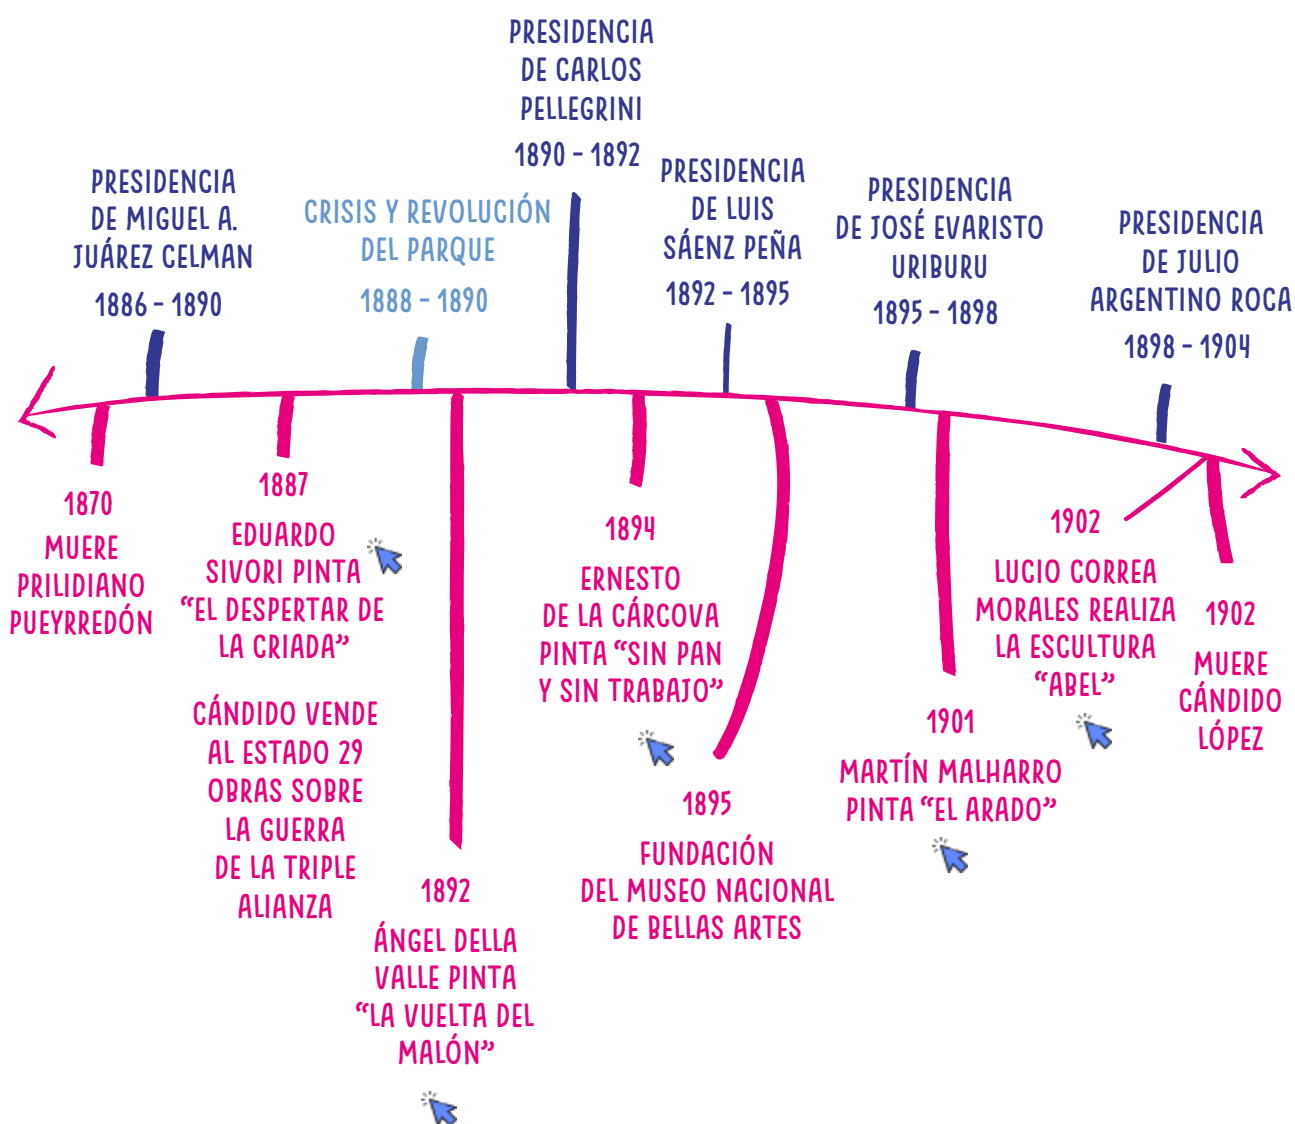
PRESIDENCIA DE CARLOS PELLEGRINI
1890 - 1892

PRESIDENCIA DE MIGUEL A. JUÁREZ CELMAN
1886 - 1890

CRISIS Y REVOLUCIÓN DEL PARQUE
1888 - 1890

PRESIDENCIA DE LUIS SÁENZ PEÑA
1892 - 1895

PRESIDENCIA DE JOSÉ EVARISTO URIBURU
1895 - 1898

PRESIDENCIA DE JULIO ARGENTINO ROCA
1898 - 1904

1870
MUERE PRILIDIANO PUEYRREDÓN

1887
EDUARDO SIVORI PINTA "EL DESPERTAR DE LA CRIADA"

CÁNDIDO VENDE AL ESTADO 29 OBRAS SOBRE LA GUERRA DE LA TRIPLE ALIANZA

1892
ÁNGEL DELLA VALLE PINTA "LA VUELTA DEL MALÓN"

1894
ERNESTO DE LA CÁRCOVA PINTA "SIN PAN Y SIN TRABAJO"

1895
FUNDACIÓN DEL MUSEO NACIONAL DE BELLAS ARTES

1901
MARTÍN MALHARRO PINTA "EL ARADO"

1902
LUCIO CORREA MORALES REALIZA LA ESCULTURA "ABEL"

1902
MUERE CÁNDIDO LÓPEZ